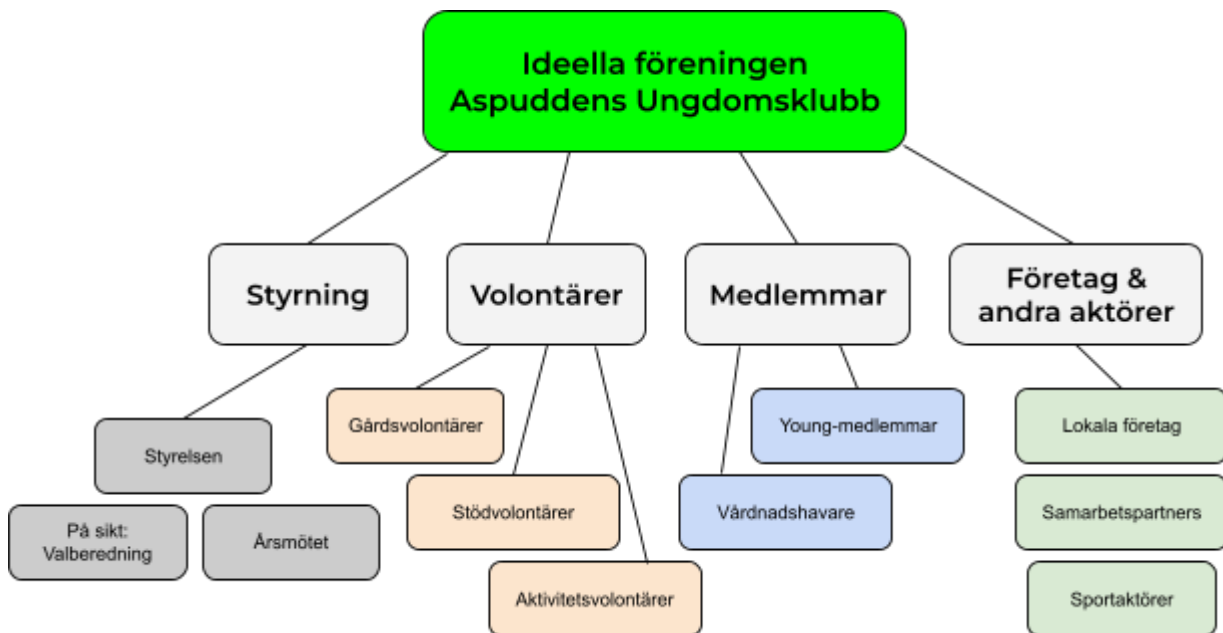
Ideella föreningen Aspuddens Ungdomsklubb

Styrning

Styrelsen

På sikt: Valberedning

Årsmötet

Volontärer

Gårdsvolontärer

Stödvolontärer

Aktivitetsvolontärer

Medlemmar

Young-medlemmar

Vårdnadshavare

Företag & andra aktörer

Lokala företag

Samarbetspartners

Sportaktörer